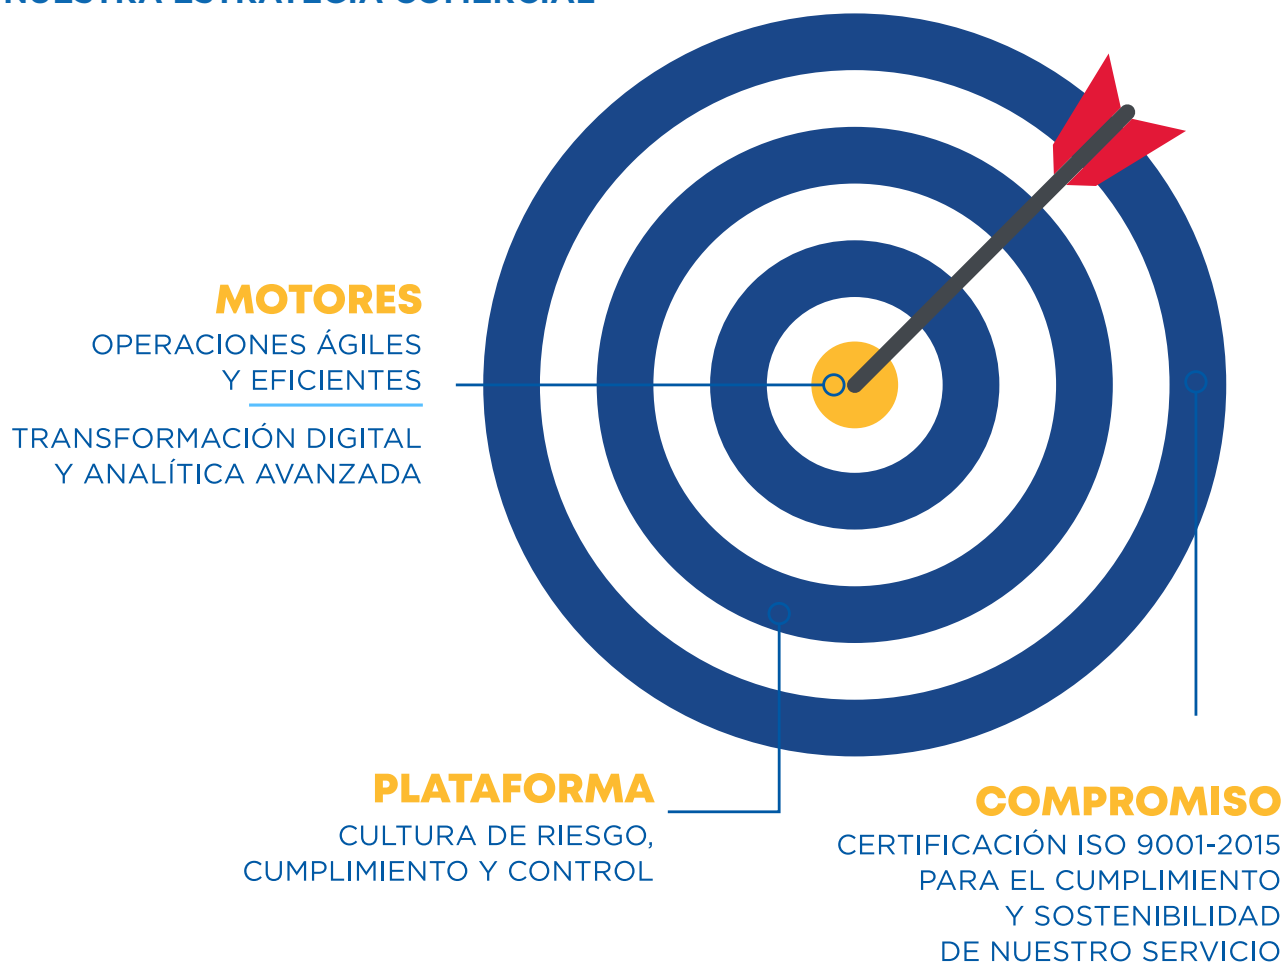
MOTORES
OPERACIONES ÁGILES Y EFICIENTES

TRANSFORMACIÓN DIGITAL Y ANALÍTICA AVANZADA

PLATAFORMA
CULTURA DE RIESGO, CUMPLIMIENTO Y CONTROL

COMPROMISO
CERTIFICACIÓN ISO 9001-2015 PARA EL CUMPLIMIENTO Y SOSTENIBILIDAD DE NUESTRO SERVICIO